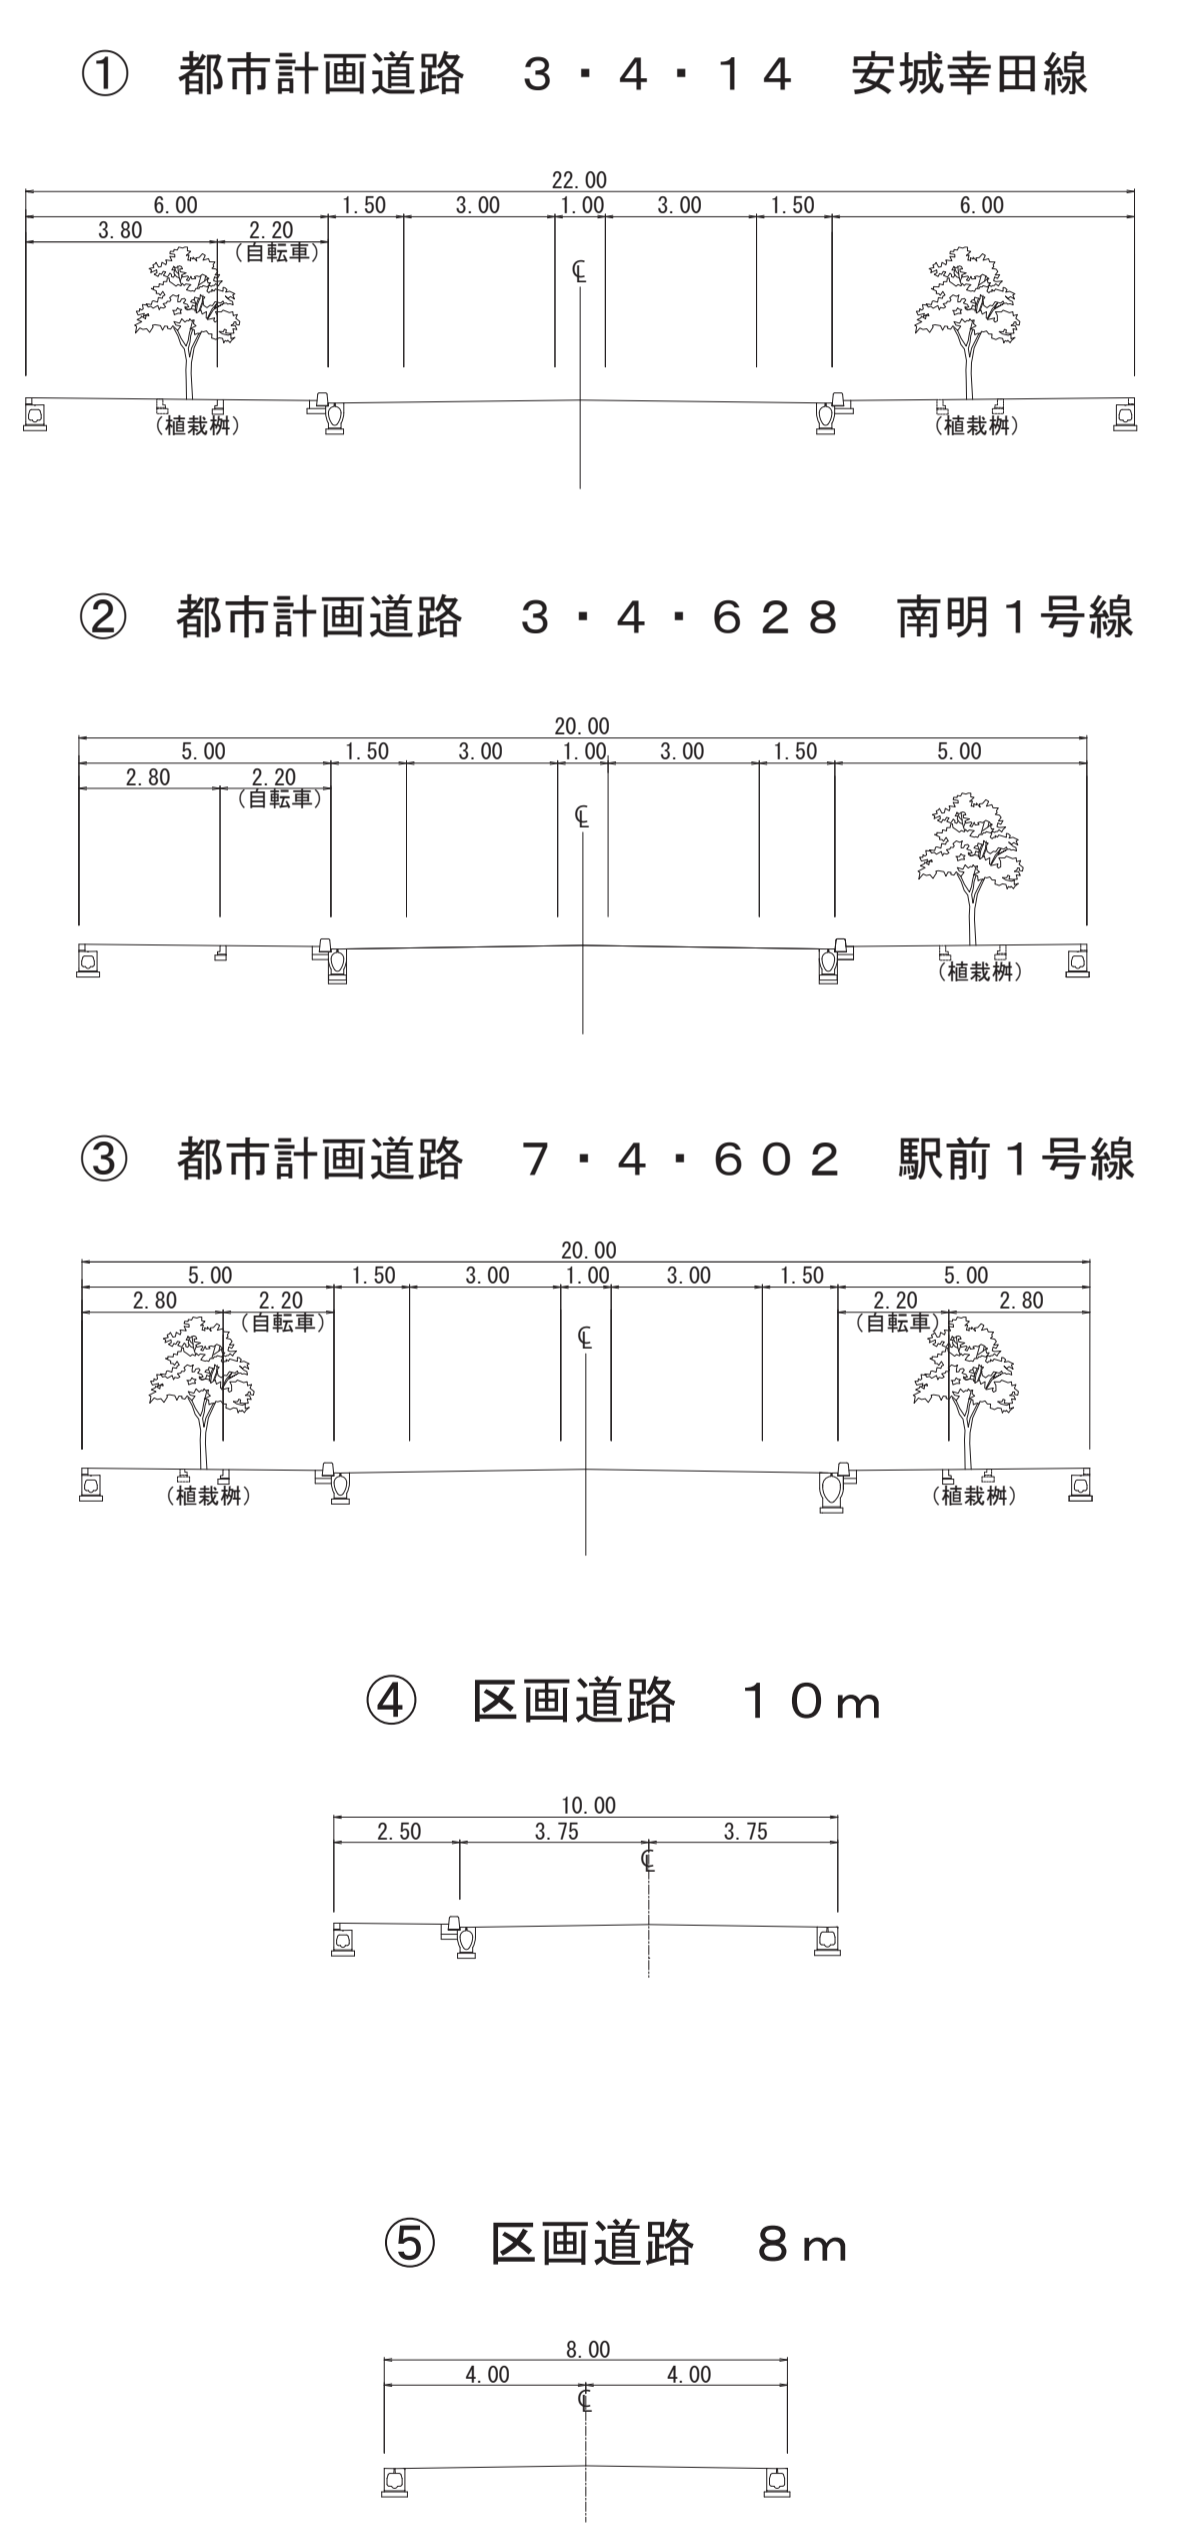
① 都市計画道路 3・4・14 安城幸田線

22.00
6.00 1.50 3.00 1.00 3.00 1.50 6.00
3.80 2.20
(自転車)
℄
(植栽桝) (植栽桝)

② 都市計画道路 3・4・628 南明1号線

20.00
5.00 1.50 3.00 1.00 3.00 1.50 5.00
2.80 2.20
(自転車)
℄
(植栽桝)

③ 都市計画道路 7・4・602 駅前1号線

20.00
5.00 1.50 3.00 1.00 3.00 1.50 5.00
2.80 2.20 2.20 2.80
(自転車) (自転車)
℄
(植栽桝) (植栽桝)

④ 区画道路 10m

10.00
2.50 3.75 3.75
℄

⑤ 区画道路 8m

8.00
4.00 4.00
℄